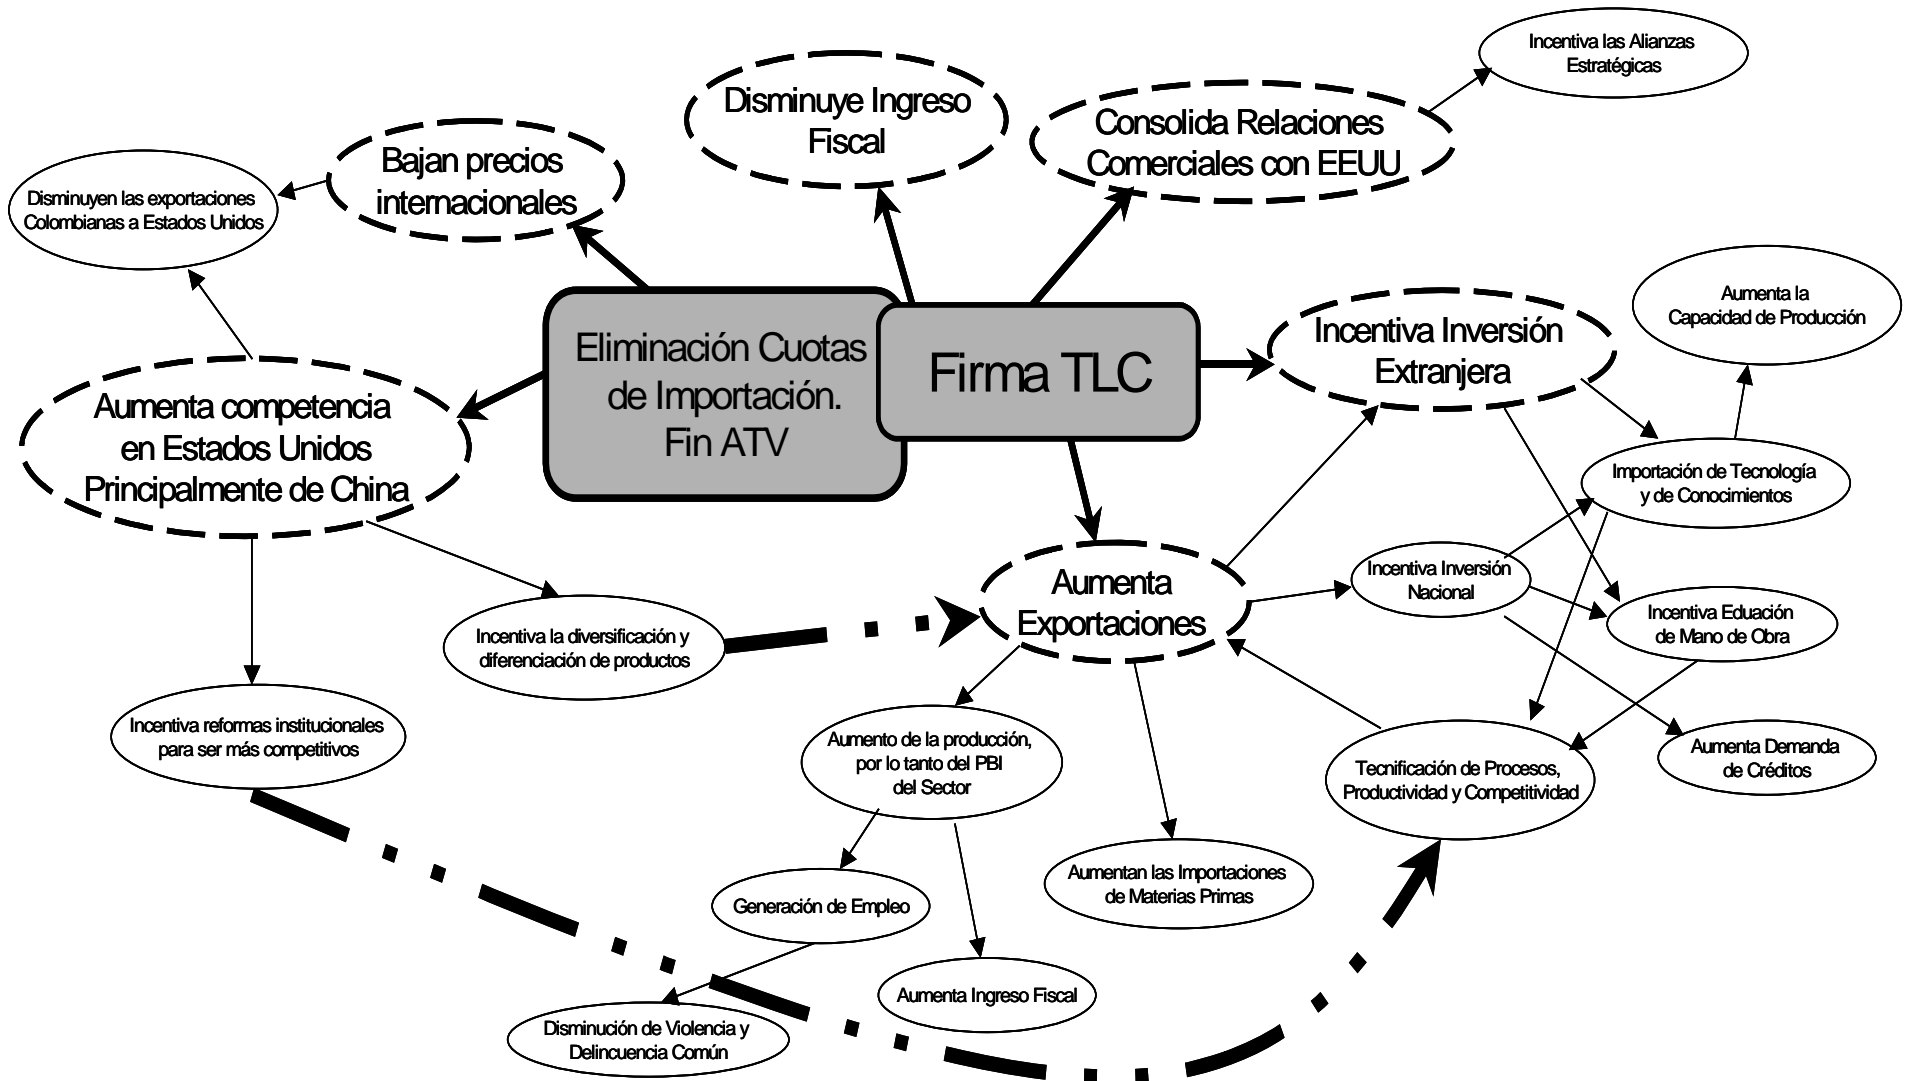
Incentiva las Alianzas Estratégicas

Disminuye Ingreso Fiscal

Consolida Relaciones Comerciales con EEUU

Bajan precios internacionales

Disminuyen las exportaciones Colombianas a Estados Unidos

Aumenta la Capacidad de Producción

Incentiva Inversión Extranjera

Eliminación Cuotas de Importación. Fin ATV

Firma TLC

Aumenta competencia en Estados Unidos Principalmente de China

Importación de Tecnología y de Conocimientos

Incentiva Inversión Nacional

Aumenta Exportaciones

Incentiva Eduación de Mano de Obra

Incentiva la diversificación y diferenciación de productos

Aumenta Demanda de Créditos

Incentiva reformas institucionales para ser más competitivos

Aumento de la producción, por lo tanto del PBI del Sector

Tecnificación de Procesos, Productividad y Competitividad

Aumentan las Importaciones de Materias Primas

Generación de Empleo

Aumenta Ingreso Fiscal

Disminución de Violencia y Delincuencia Común